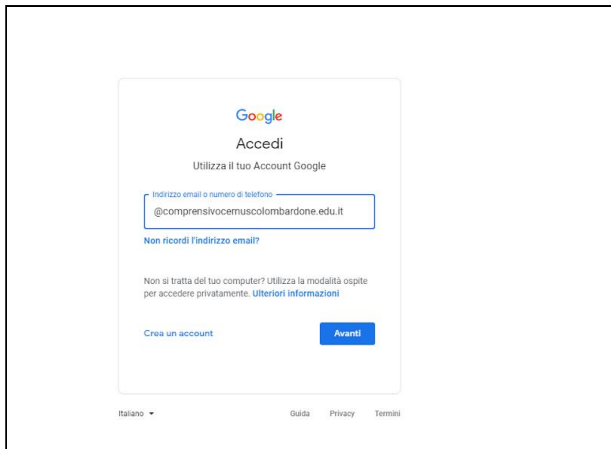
Google

Accedi

Utilizza il tuo Account Google

Indirizzo email o numero di telefono

@comprensivocemuscolombardone.edu.it

Non ricordi l'indirizzo email?

Non si tratta del tuo computer? Utilizza la modalità ospite per accedere privatamente. Ulteriori informazioni

Crea un account

Avanti

Italiano ▾

Guida Privacy Termini